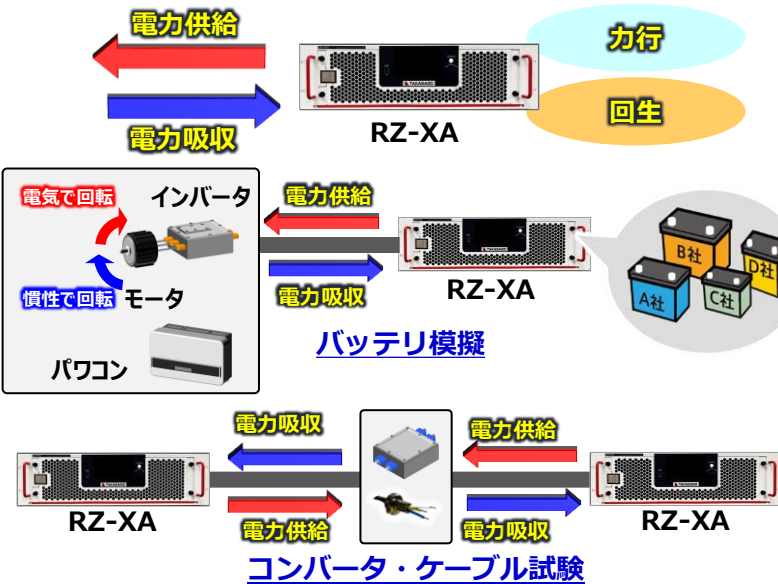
電力供給

電力吸収

RZ-XA

力行

回生

電気で回転

インバータ

慣性で回転

モータ

パワコン

電力供給

電力吸収

RZ-XA

B社

D社

A社

C社

バッテリ模擬

電力吸収

電力供給

電力供給

電力吸収

RZ-XA

RZ-XA

コンバータ・ケーブル試験